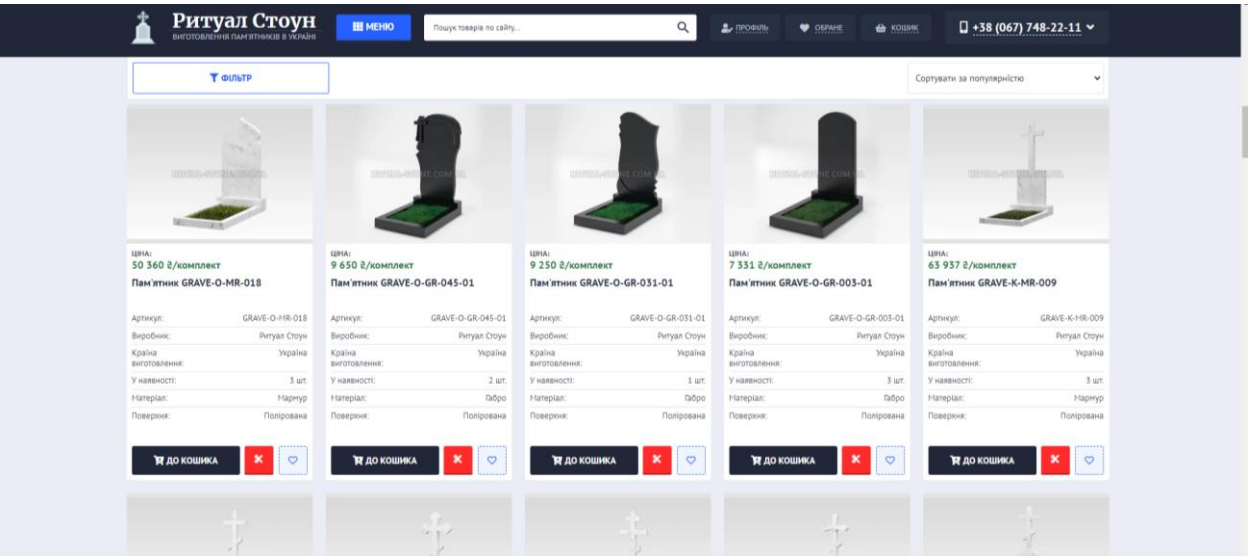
Ритуал Стоун
ВИГОТОВЛЕННЯ ПАМ'ЯТНИКІВ В УКРАЇНІ

МЕНЮ

Пошук товарів по сайту...

ПРОФІЛЬ ОБРАНЕ КОШИК

+38 (067) 748-22-11

ФІЛЬТР

Сортувати за популярністю

ЦІНА:
50 360 ₴/комплект
Пам'ятник GRAVE-O-MR-018

| Артикул: | GRAVE-O-MR-018 |
|---|---|
| Виробник: | Ритуал Стоун |
| Країна виготовлення: | Україна |
| У наявності: | 3 шт. |
| Матеріал: | Мармур |
| Поверхня: | Полірована |

ДО КОШИКА

ЦІНА:
9 650 ₴/комплект
Пам'ятник GRAVE-O-GR-045-01

| Артикул: | GRAVE-O-GR-045-01 |
|---|---|
| Виробник: | Ритуал Стоун |
| Країна виготовлення: | Україна |
| У наявності: | 2 шт. |
| Матеріал: | Габро |
| Поверхня: | Полірована |

ДО КОШИКА

ЦІНА:
9 250 ₴/комплект
Пам'ятник GRAVE-O-GR-031-01

| Артикул: | GRAVE-O-GR-031-01 |
|---|---|
| Виробник: | Ритуал Стоун |
| Країна виготовлення: | Україна |
| У наявності: | 1 шт. |
| Матеріал: | Габро |
| Поверхня: | Полірована |

ДО КОШИКА

ЦІНА:
7 331 ₴/комплект
Пам'ятник GRAVE-O-GR-003-01

| Артикул: | GRAVE-O-GR-003-01 |
|---|---|
| Виробник: | Ритуал Стоун |
| Країна виготовлення: | Україна |
| У наявності: | 3 шт. |
| Матеріал: | Габро |
| Поверхня: | Полірована |

ДО КОШИКА

ЦІНА:
63 937 ₴/комплект
Пам'ятник GRAVE-K-MR-009

| Артикул: | GRAVE-K-MR-009 |
|---|---|
| Виробник: | Ритуал Стоун |
| Країна виготовлення: | Україна |
| У наявності: | 3 шт. |
| Матеріал: | Мармур |
| Поверхня: | Полірована |

ДО КОШИКА